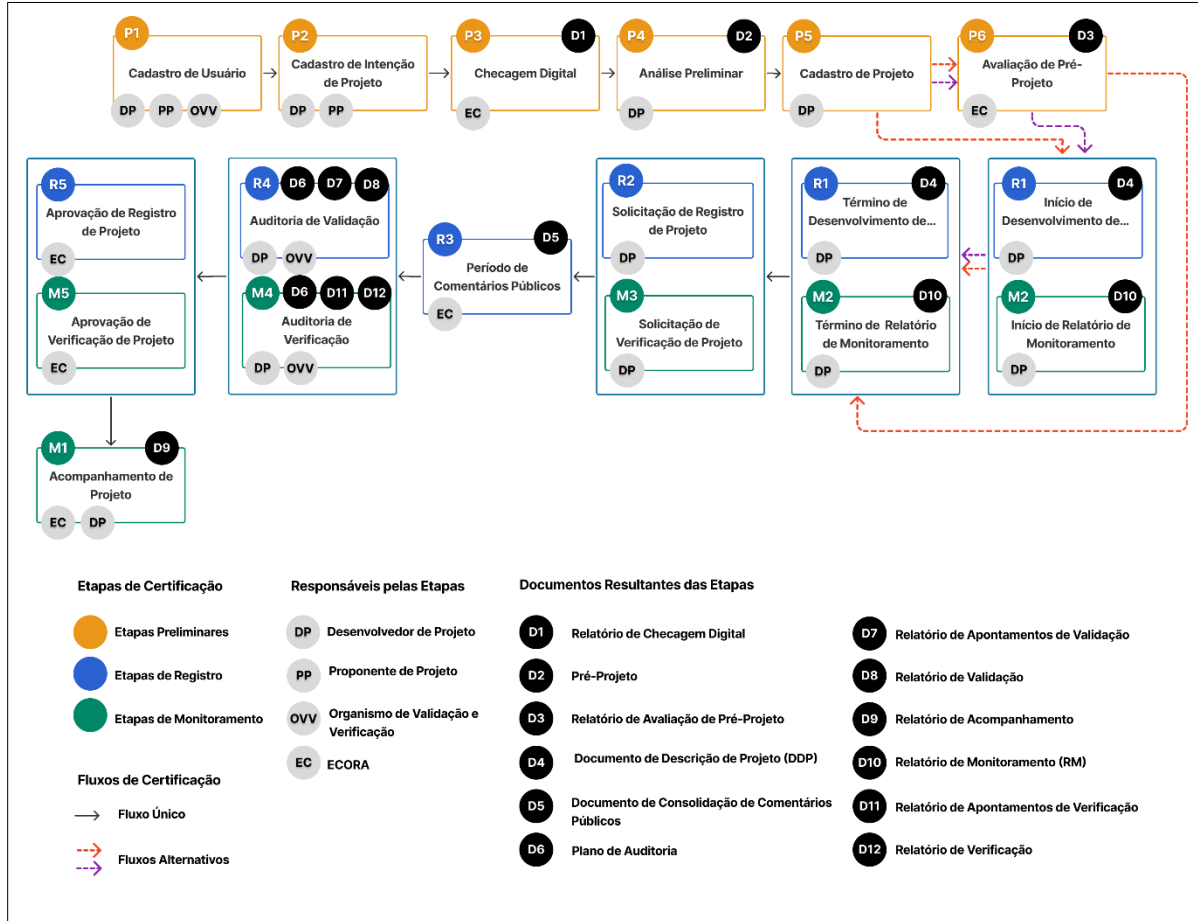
P1
Cadastro de Usuário
DP PP OVV

P2
Cadastro de Intenção de Projeto
DP PP

P3 D1
Checagem Digital
EC

P4 D2
Análise Preliminar
DP

P5
Cadastro de Projeto
DP

P6 D3
Avaliação de Pré-Projeto
EC

R1 D4
Início de Desenvolvimento de...
DP

M2 D10
Início de Relatório de Monitoramento
DP

R1 D4
Término de Desenvolvimento de...
DP

M2 D10
Término de Relatório de Monitoramento
DP

R2
Solicitação de Registro de Projeto
DP

M3
Solicitação de Verificação de Projeto
DP

R3 D5
Período de Comentários Públicos
EC

R4 D6 D7 D8
Auditoria de Validação
DP OVV

M4 D6 D11 D12
Auditoria de Verificação
DP OVV

R5
Aprovação de Registro de Projeto
EC

M5
Aprovação de Verificação de Projeto
EC

M1 D9
Acompanhamento de Projeto
EC DP

Etapas de Certificação
Etapas Preliminares
Etapas de Registro
Etapas de Monitoramento

Fluxos de Certificação
Fluxo Único
Fluxos Alternativos

Responsáveis pelas Etapas
DP Desenvolvedor de Projeto
PP Proponente de Projeto
OVV Organismo de Validação e Verificação
EC ECORA

Documentos Resultantes das Etapas
D1 Relatório de Checagem Digital
D2 Pré-Projeto
D3 Relatório de Avaliação de Pré-Projeto
D4 Documento de Descrição de Projeto (DDP)
D5 Documento de Consolidação de Comentários Públicos
D6 Plano de Auditoria
D7 Relatório de Apontamentos de Validação
D8 Relatório de Validação
D9 Relatório de Acompanhamento
D10 Relatório de Monitoramento (RM)
D11 Relatório de Apontamentos de Verificação
D12 Relatório de Verificação